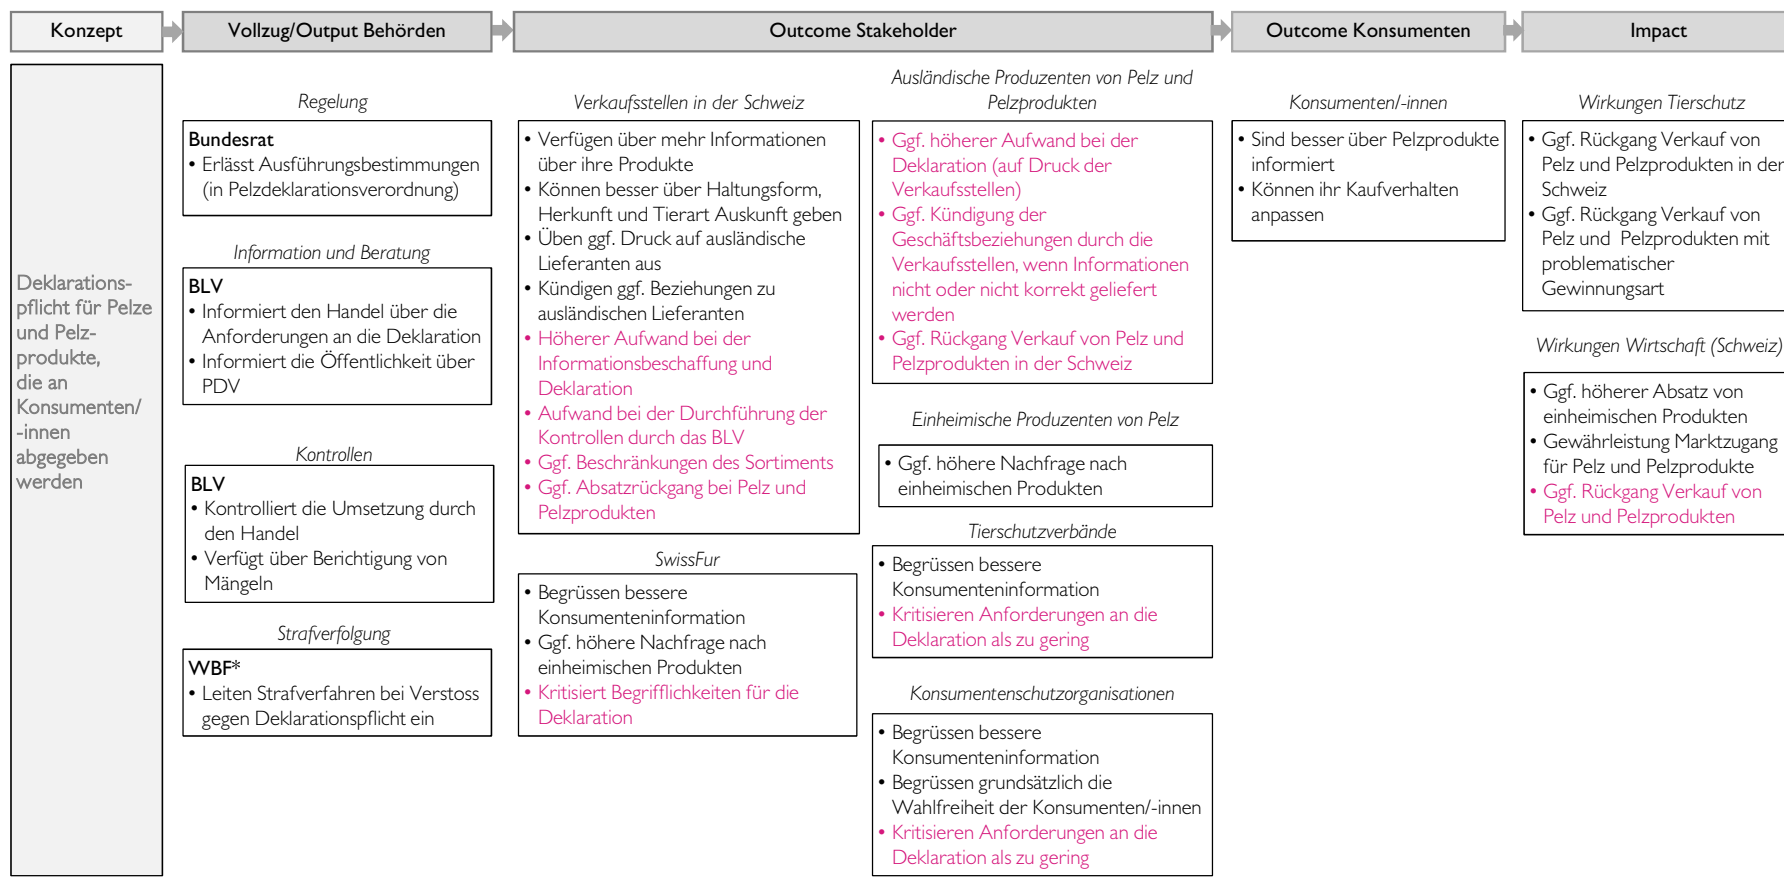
Konzept

Vollzug/Output Behörden

Outcome Stakeholder

Outcome Konsumenten

Impact

Deklarationspflicht für Pelze und Pelzprodukte, die an Konsumenten/-innen abgegeben werden

Regelung

Bundesrat
• Erlässt Ausführungsbestimmungen (in Pelzdeklarationsverordnung)

Information und Beratung

BLV
• Informiert den Handel über die Anforderungen an die Deklaration
• Informiert die Öffentlichkeit über PDV

Kontrollen

BLV
• Kontrolliert die Umsetzung durch den Handel
• Verfügt über Berichtigung von Mängeln

Strafverfolgung

WBF*
• Leiten Strafverfahren bei Verstoss gegen Deklarationspflicht ein

Verkaufsstellen in der Schweiz

• Verfügen über mehr Informationen über ihre Produkte
• Können besser über Haltungsform, Herkunft und Tierart Auskunft geben
• Üben ggf. Druck auf ausländische Lieferanten aus
• Kündigen ggf. Beziehungen zu ausländischen Lieferanten
• Höherer Aufwand bei der Informationsbeschaffung und Deklaration
• Aufwand bei der Durchführung der Kontrollen durch das BLV
• Ggf. Beschränkungen des Sortiments
• Ggf. Absatzrückgang bei Pelz und Pelzprodukten

SwissFur

• Begrüssen bessere Konsumenteninformation
• Ggf. höhere Nachfrage nach einheimischen Produkten
• Kritisiert Begrifflichkeiten für die Deklaration

Ausländische Produzenten von Pelz und Pelzprodukten

• Ggf. höherer Aufwand bei der Deklaration (auf Druck der Verkaufsstellen)
• Ggf. Kündigung der Geschäftsbeziehungen durch die Verkaufsstellen, wenn Informationen nicht oder nicht korrekt geliefert werden
• Ggf. Rückgang Verkauf von Pelz und Pelzprodukten in der Schweiz

Einheimische Produzenten von Pelz

• Ggf. höhere Nachfrage nach einheimischen Produkten

Tierschutzverbände

• Begrüssen bessere Konsumenteninformation
• Kritisieren Anforderungen an die Deklaration als zu gering

Konsumentenschutzorganisationen

• Begrüssen bessere Konsumenteninformation
• Begrüssen grundsätzlich die Wahlfreiheit der Konsumenten/-innen
• Kritisieren Anforderungen an die Deklaration als zu gering

Konsumenten/-innen

• Sind besser über Pelzprodukte informiert
• Können ihr Kaufverhalten anpassen

Wirkungen Tierschutz

• Ggf. Rückgang Verkauf von Pelz und Pelzprodukten in der Schweiz
• Ggf. Rückgang Verkauf von Pelz und Pelzprodukten mit problematischer Gewinnungsart

Wirkungen Wirtschaft (Schweiz)

• Ggf. höherer Absatz von einheimischen Produkten
• Gewährleistung Marktzugang für Pelz und Pelzprodukte
• Ggf. Rückgang Verkauf von Pelz und Pelzprodukten